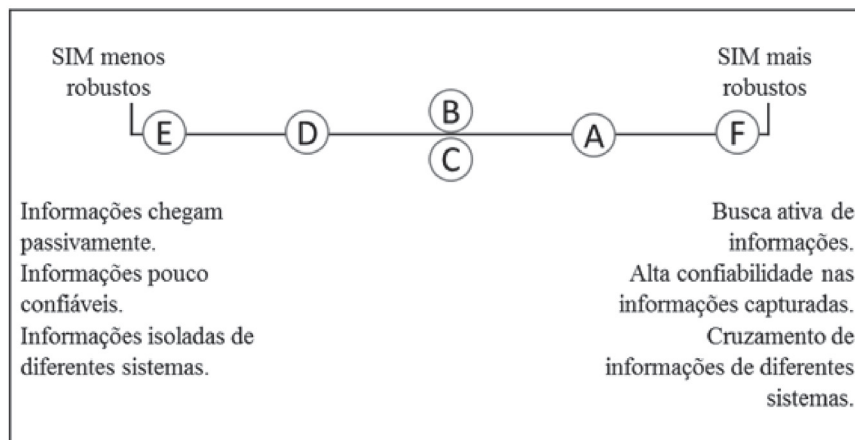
SIM menos robustos

SIM mais robustos

E D B C A F

Informações chegam passivamente.
Informações pouco confiáveis.
Informações isoladas de diferentes sistemas.

Busca ativa de informações.
Alta confiabilidade nas informações capturadas.
Cruzamento de informações de diferentes sistemas.